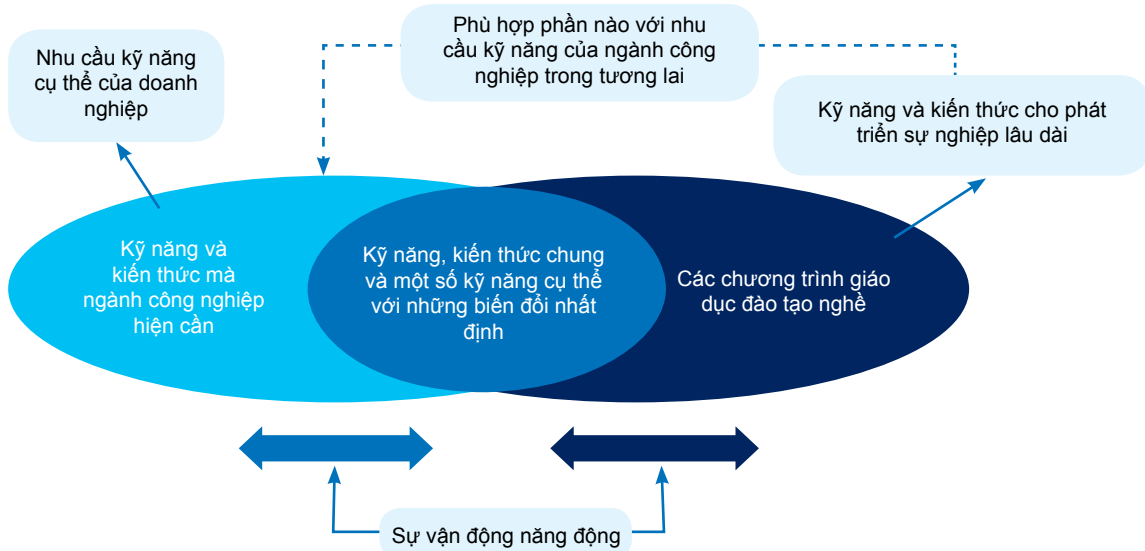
Phù hợp phần nào với nhu cầu kỹ năng của ngành công nghiệp trong tương lai

Nhu cầu kỹ năng cụ thể của doanh nghiệp

Kỹ năng và kiến thức cho phát triển sự nghiệp lâu dài

Kỹ năng và kiến thức mà ngành công nghiệp hiện cần

Kỹ năng, kiến thức chung và một số kỹ năng cụ thể với những biến đổi nhất định

Các chương trình giáo dục đào tạo nghề

Sự vận động năng động